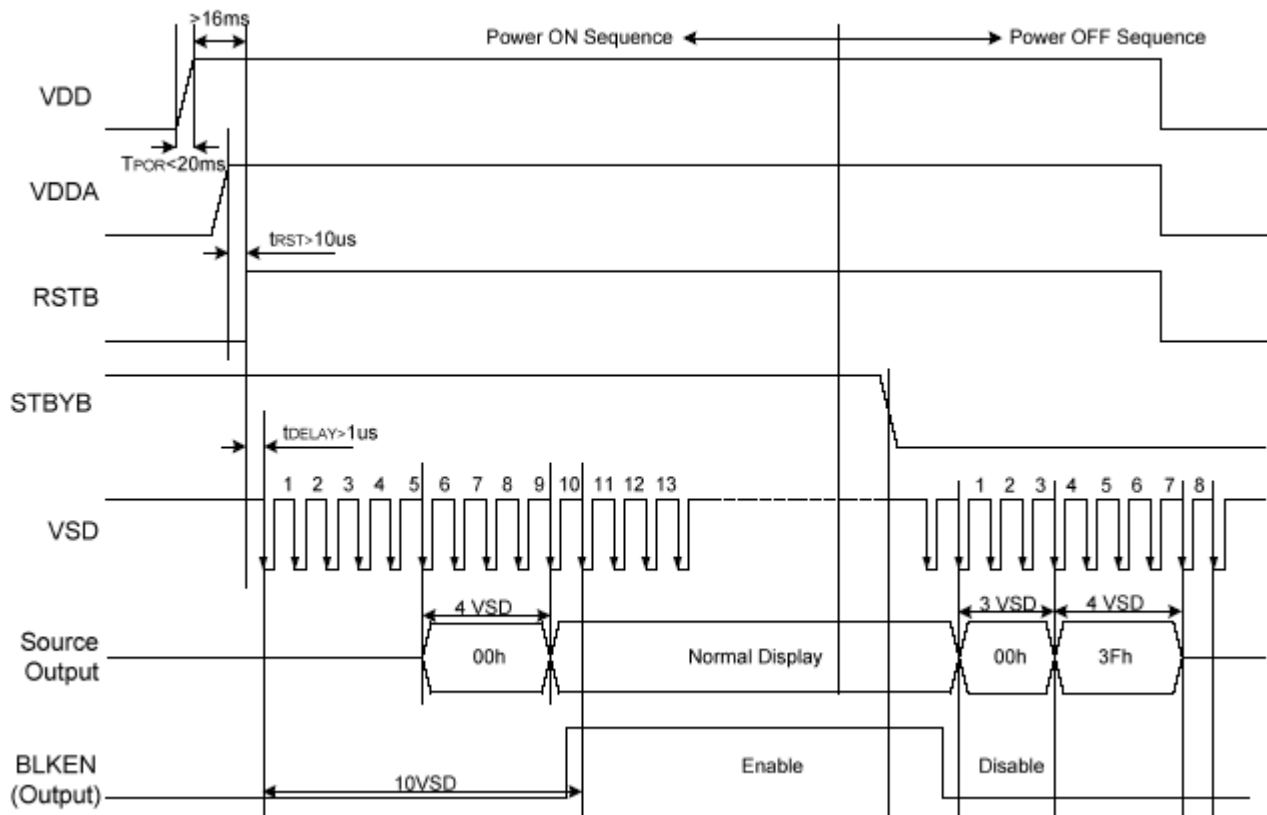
>16ms

Power ON Sequence

Power OFF Sequence

VDD

$T_{POR}$<20ms

VDDA

$t_{RST}$>10us

RSTB

STBYB

$t_{DELAY}$>1us

1 2 3 4 5 6 7 8 9 10 11 12 13

1 2 3 4 5 6 7 8

VSD

4 VSD

3 VSD

4 VSD

Source Output

00h

Normal Display

00h

3Fh

BLKEN (Output)

Enable

Disable

10VSD